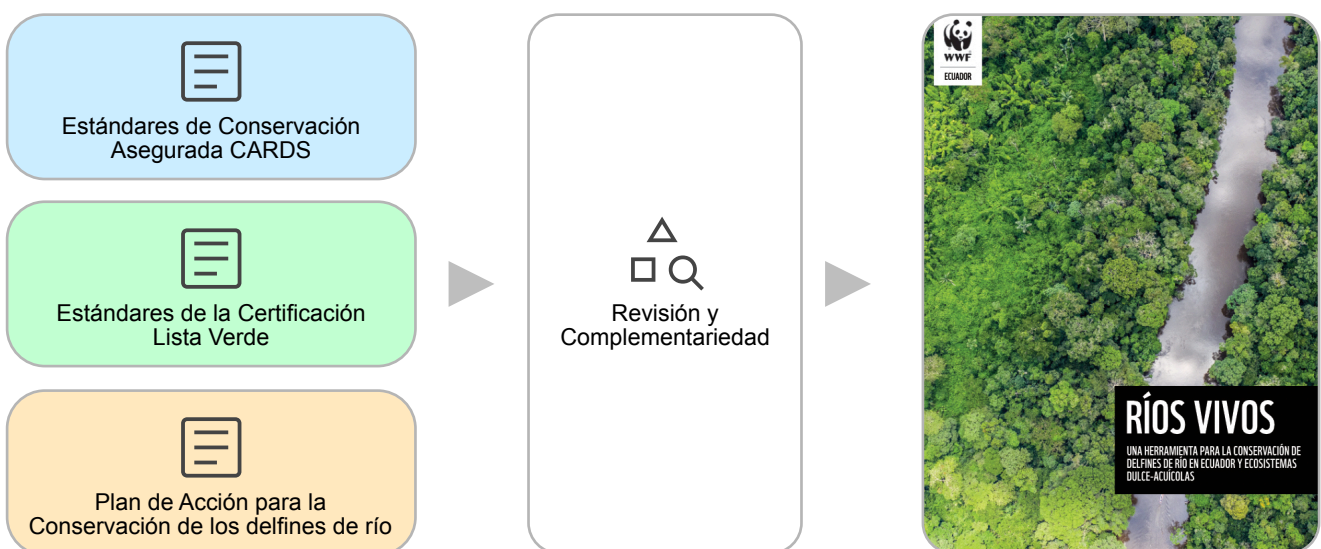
Estándares de Conservación Asegurada CARDS

Estándares de la Certificación Lista Verde

Plan de Acción para la Conservación de los delfines de río

Revisión y Complementariedad

WWF
ECUADOR

RÍOS VIVOS
UNA HERRAMIENTA PARA LA CONSERVACIÓN DE DELFINES DE RÍO EN ECUADOR Y ECOSISTEMAS DULCE-ACUÍCOLAS